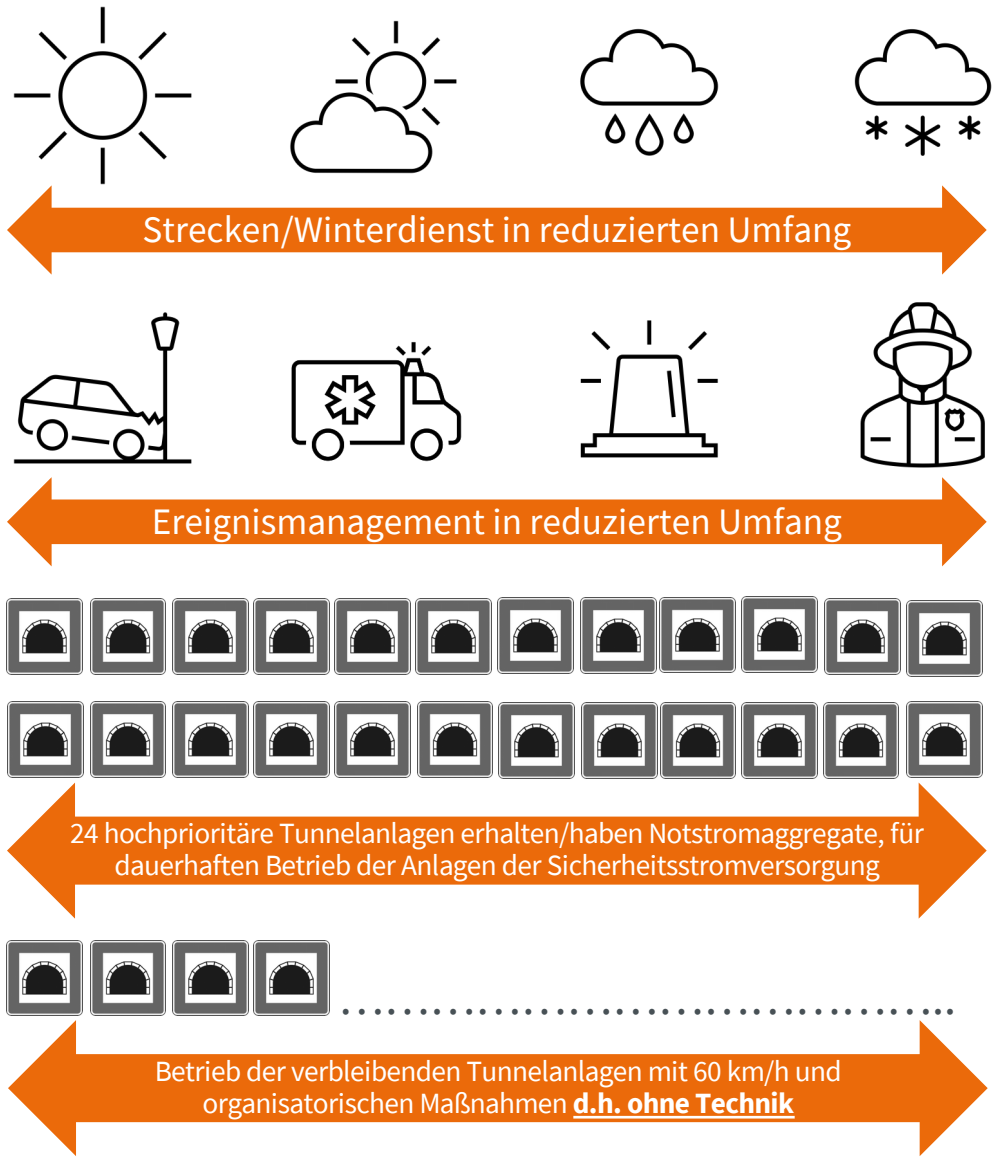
Strecken/Winterdienst in reduzierten Umfang

Ereignismanagement in reduzierten Umfang

24 hochprioritäre Tunnelanlagen erhalten/haben Notstromaggregate, für dauerhaften Betrieb der Anlagen der Sicherheitsstromversorgung

Betrieb der verbleibenden Tunnelanlagen mit 60 km/h und organisatorischen Maßnahmen d.h. ohne Technik